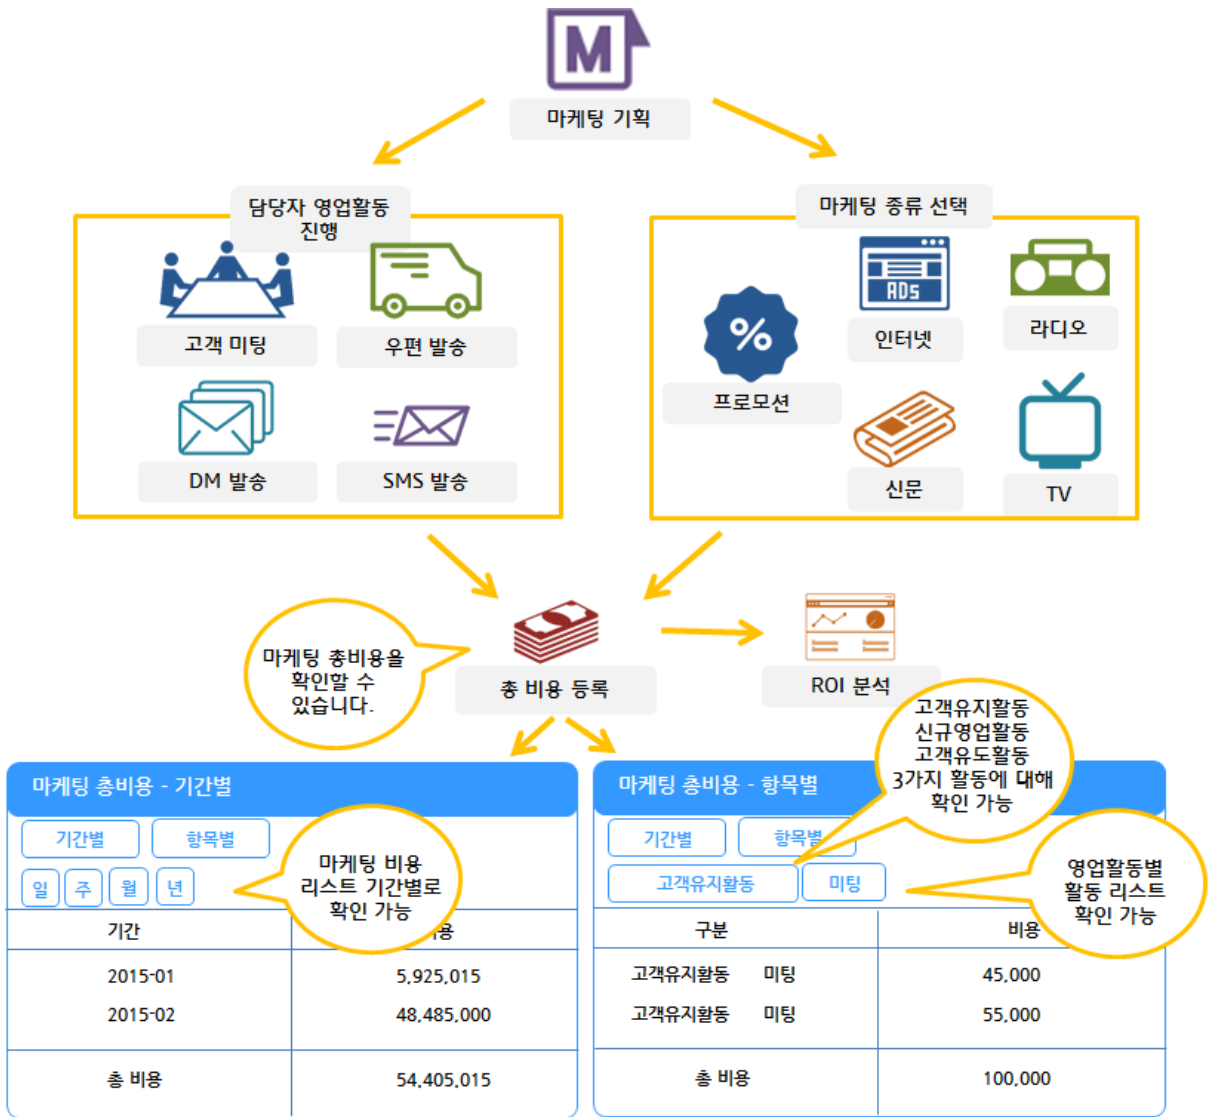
M

마케팅 기획

담당자 영업활동 진행

고객 미팅

우편 발송

DM 발송

SMS 발송

마케팅 종류 선택

ADs

인터넷

라디오

프로모션

신문

TV

마케팅 총비용을 확인할 수 있습니다.

총 비용 등록

ROI 분석

고객유지활동
신규영업활동
고객유도활동
3가지 활동에 대해 확인 가능

마케팅 총비용 - 기간별

기간별 | 항목별

일 | 주 | 월 | 년

마케팅 비용 리스트 기간별로 확인 가능

| 기간 | 비용 |
|---|---|
| 2015-01 | 5,925,015 |
| 2015-02 | 48,485,000 |
| 총 비용 | 54,405,015 |

마케팅 총비용 - 항목별

기간별 | 항목별

고객유지활동 | 미팅

영업활동별 활동 리스트 확인 가능

| 구분 | 비용 |
|---|---|
| 고객유지활동 미팅 | 45,000 |
| 고객유지활동 미팅 | 55,000 |
| 총 비용 | 100,000 |